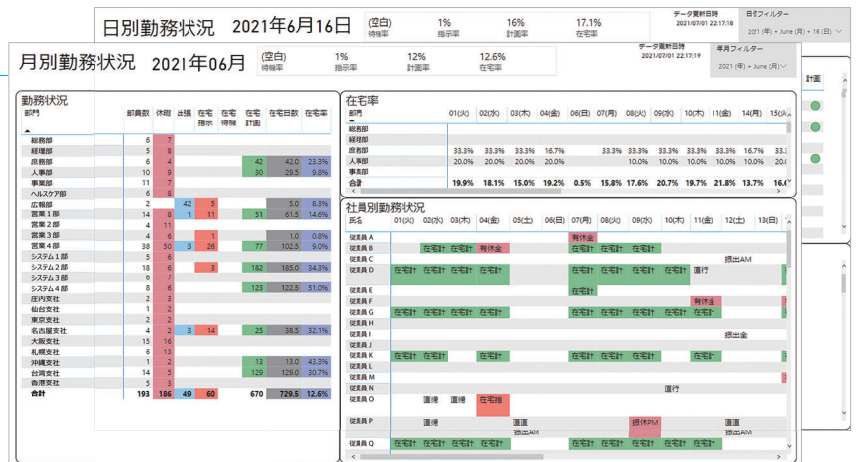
日別勤務状況　2021年6月16日

(空白) 待機率　1% 指示率　16% 計画率　17.1% 在宅率

データ更新日時 2021/07/01 22:17:18　日付フィルター 2021年 + June (月) + 16 (日)

月別勤務状況　2021年06月

(空白) 待機率　1% 指示率　12% 計画率　12.6% 在宅率

データ更新日時 2021/07/01 22:17:19　年月フィルター 2021年 + June (月)

勤務状況

| 部門 | 部員数 | 休暇 | 出張 | 在宅指示 | 在宅待機 | 在宅計画 | 在宅日数 | 在宅率 |
|---|---|---|---|---|---|---|---|---|
| 総務部 | 6 | 7 | | | | | | |
| 経理部 | 2 | 8 | | | | | | |
| 原務部 | 6 | 4 | | | | 42 | 42.0 | 33.3% |
| 人事部 | 10 | 9 | | | | 30 | 29.5 | 9.8% |
| 事業部 | 11 | 7 | | | | | | |
| ヘルスケア部 | 6 | 8 | | | | | | |
| 広報部 | 2 | | 42 | 5 | | | 5.0 | 8.3% |
| 営業１部 | 14 | 8 | 1 | 11 | | 51 | 61.5 | 14.6% |
| 営業２部 | 4 | 11 | | | | | | |
| 営業３部 | 4 | 6 | | 1 | | | 1.0 | 0.8% |
| 営業４部 | 38 | 50 | 3 | 26 | | 77 | 102.5 | 9.0% |
| システム１部 | 5 | 6 | | | | | | |
| システム２部 | 18 | 6 | | 3 | | 182 | 185.0 | 34.3% |
| システム３部 | 6 | 7 | | | | | | |
| システム４部 | 8 | 6 | | | | 123 | 122.5 | 51.0% |
| 庄内支社 | 2 | 3 | | | | | | |
| 仙台支社 | 1 | 2 | | | | | | |
| 東京支社 | 2 | 2 | | | | | | |
| 名古屋支社 | 4 | 2 | 3 | 14 | | 25 | 38.5 | 32.1% |
| 大阪支社 | 15 | 16 | | | | | | |
| 札幌支社 | 6 | 13 | | | | | | |
| 沖縄支社 | 1 | 3 | | | | 13 | 13.0 | 43.3% |
| 台湾支社 | 14 | 5 | | | | 129 | 129.0 | 30.7% |
| 香港支社 | 5 | 5 | | | | | | |
| 合計 | 193 | 186 | 49 | 60 | | 670 | 729.5 | 12.6% |

在宅率

| 部門 | 01(火) | 02(水) | 03(木) | 04(金) | 06(日) | 07(月) | 08(火) | 09(水) | 10(木) | 11(金) | 14(月) | 15(火) |
|---|---|---|---|---|---|---|---|---|---|---|---|---|
| 総務部 | | | | | | | | | | | | |
| 経理部 | | | | | | | | | | | | |
| 原務部 | 33.3% | 33.3% | 33.3% | 16.7% | | 33.3% | 33.3% | 33.3% | 33.3% | 33.3% | 16.7% | 33.3 |
| 人事部 | 20.0% | 20.0% | 20.0% | | | | 10.0% | 10.0% | 10.0% | 10.0% | 10.0% | 20.( |
| 事業部 | | | | | | | | | | | | |
| 合計 | 19.9% | 18.1% | 15.0% | 19.2% | 0.5% | 15.8% | 17.6% | 20.7% | 19.7% | 21.8% | 13.7% | 16.( |

社員別勤務状況

氏名　01(火)　02(水)　03(木)　04(金)　05(土)　06(日)　07(月)　08(火)　09(水)　10(木)　11(金)　12(土)　13(日)

従業員 A　有休全
従業員 B　在宅計　在宅計　有休全　在宅計　在宅計　在宅計
従業員 C　摂出AM
従業員 D　在宅計　在宅計　在宅計　在宅計　在宅計　在宅計　在宅計　直行
従業員 E　在宅計
従業員 F　有休全
従業員 G　在宅計　在宅計　在宅計　在宅計　在宅計　在宅計　在宅計　在宅計　在宅計　在宅計
従業員 H
従業員 I　摂出金
従業員 J
従業員 K　在宅計　在宅計　在宅計　在宅計　在宅計　在宅計
従業員 L
従業員 M　有休
従業員 N　直行
従業員 O　直帰　直帰　在宅指
従業員 P　直帰　直道　直帰AM　振休PM　直道　直帰AM
従業員 Q　在宅計　在宅計　在宅計　在宅計　在宅計　在宅計　在宅計　在宅計　在宅計　在宅計

計画